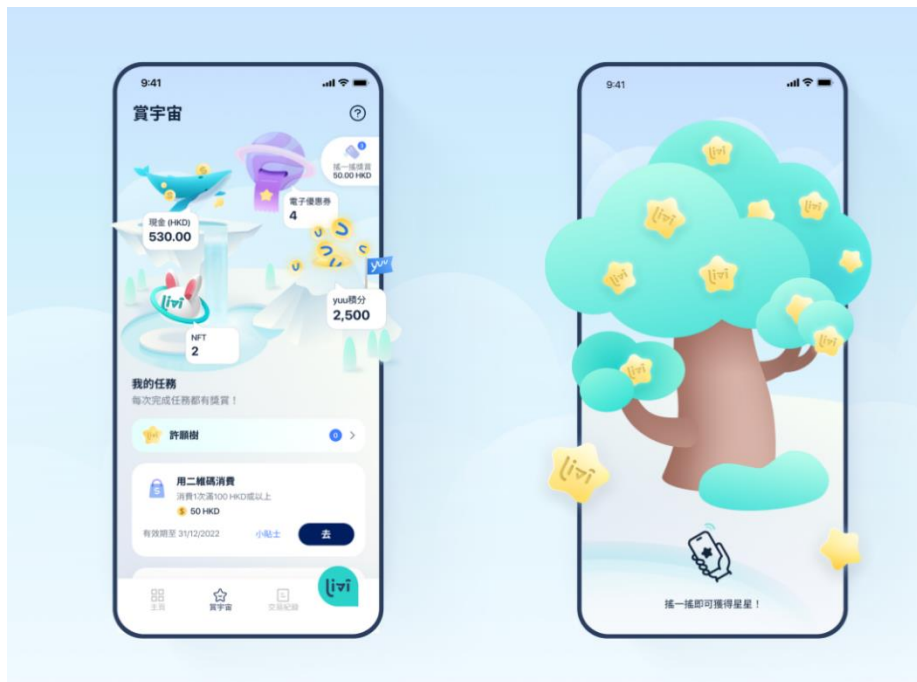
9:41

賞宇宙

搖一搖獎賞
50.00 HKD

電子優惠券
4

現金 (HKD)
530.00

yuu

yuu積分
2,500

livi

NFT
2

我的任務
每次完成任務都有獎賞！

許願樹

0

用二維碼消費
消費1次滿100 HKD或以上
50 HKD

有效期至 31/12/2022
小貼士
去

主頁
賞宇宙
交易紀錄

livi

9:41

livi

搖一搖即可獲得星星！